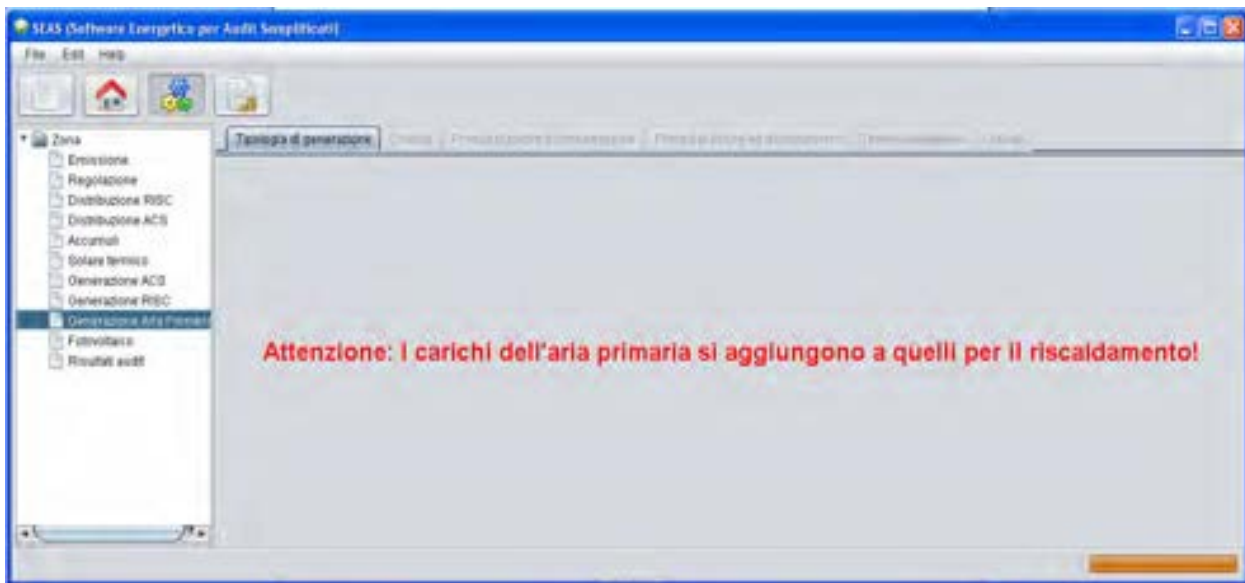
SEAS (Software Energetico per Audit Semplificati)

File Edit Help

Zona
Emissione
Regolazione
Distribuzione RISC
Distribuzione ACS
Accumuli
Solare termico
Generazione ACS
Generazione RISC
Generazione Aria Primaria
Fotovoltaico
Risultati audit

Tipologia di generazione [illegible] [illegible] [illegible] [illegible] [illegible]

Attenzione: I carichi dell'aria primaria si aggiungono a quelli per il riscaldamento!